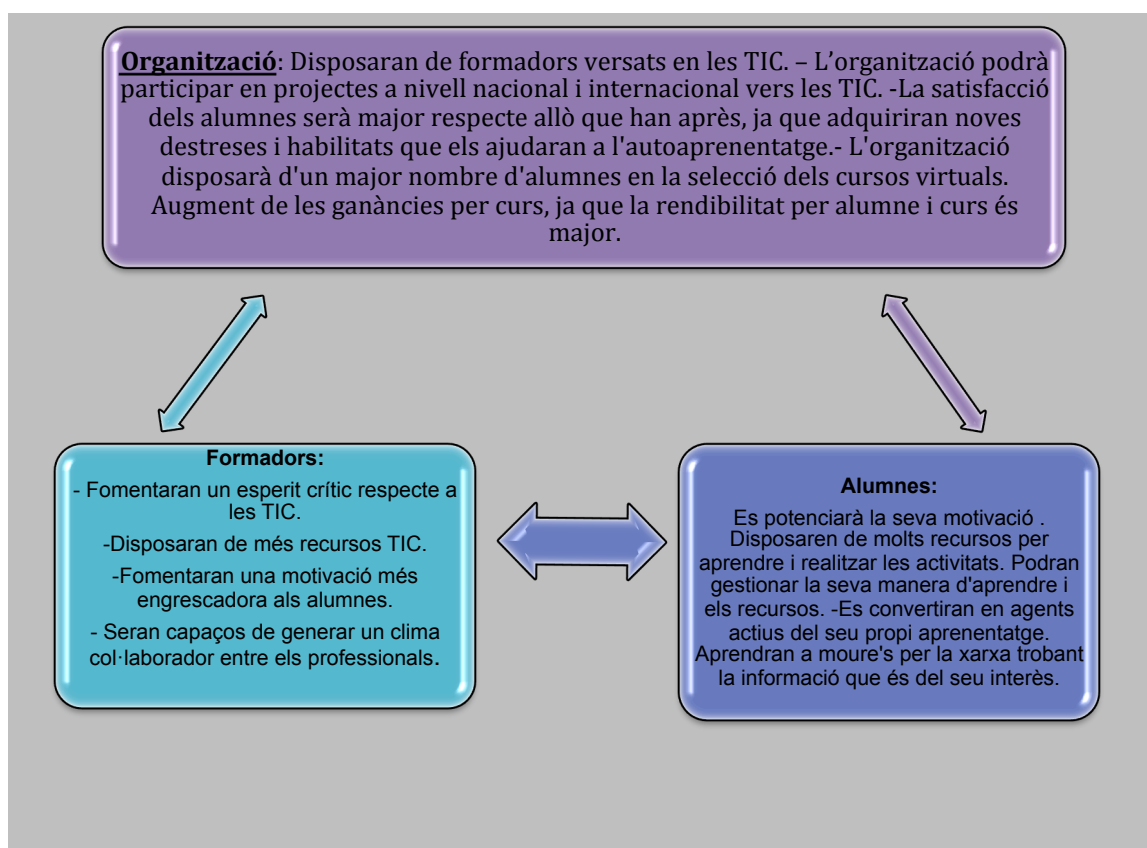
**Organització**: Disposaran de formadors versats en les TIC. – L'organització podrà participar en projectes a nivell nacional i internacional vers les TIC. -La satisfacció dels alumnes serà major respecte allò que han après, ja que adquiriran noves destreses i habilitats que els ajudaran a l'autoaprenentatge.- L'organització disposarà d'un major nombre d'alumnes en la selecció dels cursos virtuals. Augment de les ganàncies per curs, ja que la rendibilitat per alumne i curs és major.

**Formadors:**
- Fomentaran un esperit crític respecte a les TIC.

-Disposaran de més recursos TIC.

-Fomentaran una motivació més engrescadora als alumnes.

- Seran capaços de generar un clima col·laborador entre els professionals.

**Alumnes:**
Es potenciarà la seva motivació . Disposaren de molts recursos per aprendre i realitzar les activitats. Podran gestionar la seva manera d'aprendre i els recursos. -Es convertiran en agents actius del seu propi aprenentatge. Aprendran a moure's per la xarxa trobant la informació que és del seu interès.